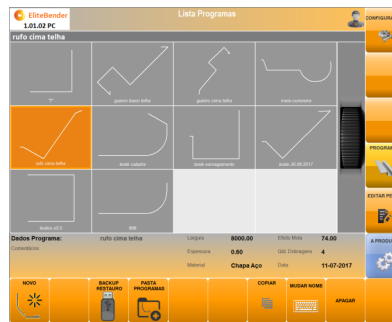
EliteBender
1.01.02 PC

Lista Programas

rufo cima telha

T
guarda baixo telha
guarda cima telha
meia cantoneira
rufo cima telha
teste caballo
teste carregamento
prueba 26.06.2017
teste x3.3
888

Dados Programa: rufo cima telha
Comentários
Largura 8000.00
Espessura 0.60
Material Chapa Aço
Efeito Mola 74.00
Qtd Dobragens 4
Data 11-07-2017

NOVO
BACKUP RESTAURO
PASTA PROGRAMAS
COPIAR
MUDAR NOME
APAGAR

CONFIGURA
PROGRAM
EDITAR PE
A PRODU